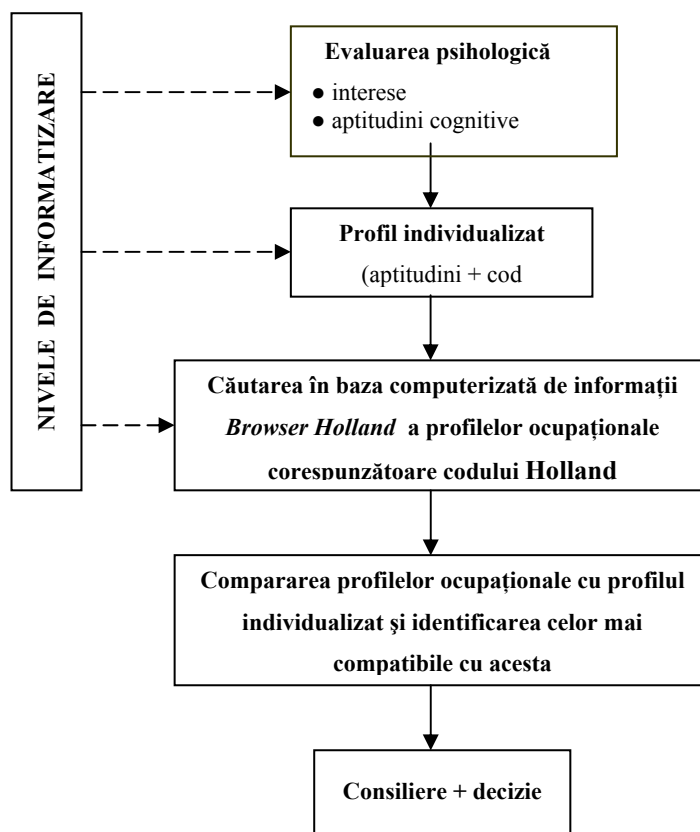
NIVELE DE INFORMATIZARE

Evaluarea psihologică
● interese
● aptitudini cognitive

Profil individualizat
(aptitudini + cod

Căutarea în baza computerizată de informații *Browser Holland* a profilelor ocupaționale corespunzătoare codului Holland

Compararea profilelor ocupaționale cu profilul individualizat şi identificarea celor mai compatibile cu acesta

Consiliere + decizie